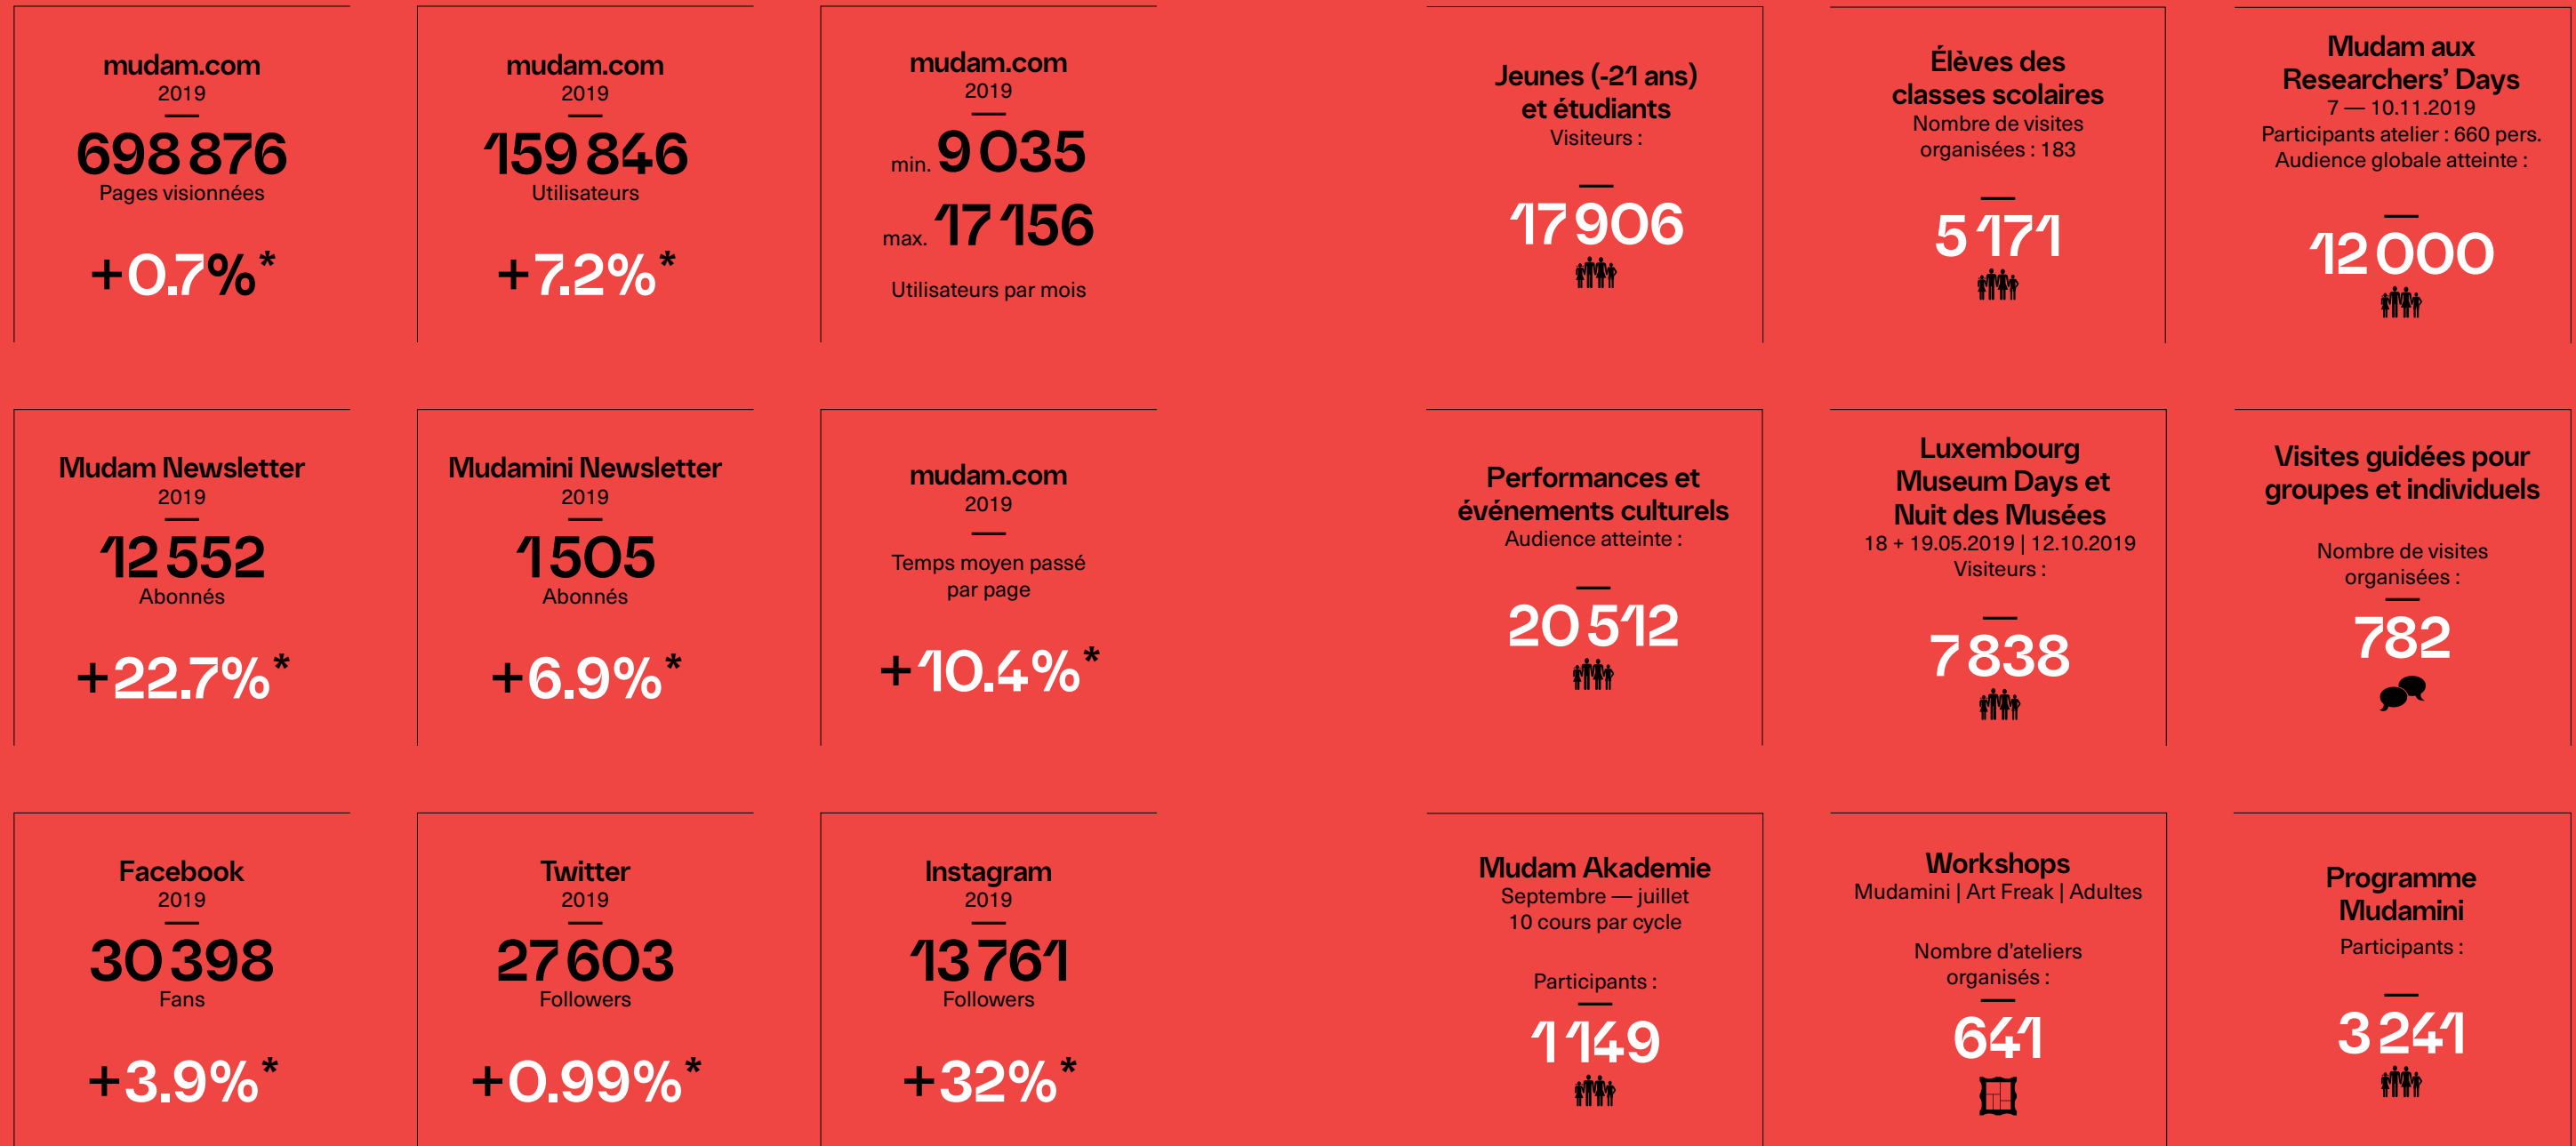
mudam.com
2019
698 876
Pages visionnées
+0.7%*

mudam.com
2019
159 846
Utilisateurs
+7.2%*

mudam.com
2019
min. 9 035
max. 17 156
Utilisateurs par mois

Jeunes (-21 ans) et étudiants
Visiteurs :
17 906

Élèves des classes scolaires
Nombre de visites organisées : 183
5 171

Mudam aux Researchers' Days
7 — 10.11.2019
Participants atelier : 660 pers.
Audience globale atteinte :
12 000

Mudam Newsletter
2019
12 552
Abonnés
+22.7%*

Mudamini Newsletter
2019
1 505
Abonnés
+6.9%*

mudam.com
2019
Temps moyen passé par page
+10.4%*

Performances et événements culturels
Audience atteinte :
20 512

Luxembourg Museum Days et Nuit des Musées
18 + 19.05.2019 | 12.10.2019
Visiteurs :
7 838

Visites guidées pour groupes et individuels
Nombre de visites organisées :
782

Facebook
2019
30 398
Fans
+3.9%*

Twitter
2019
27 603
Followers
+0.99%*

Instagram
2019
13 761
Followers
+32%*

Mudam Akademie
Septembre — juillet
10 cours par cycle
Participants :
1 149

Workshops
Mudamini | Art Freak | Adultes
Nombre d'ateliers organisés :
641

Programme Mudamini
Participants :
3 241